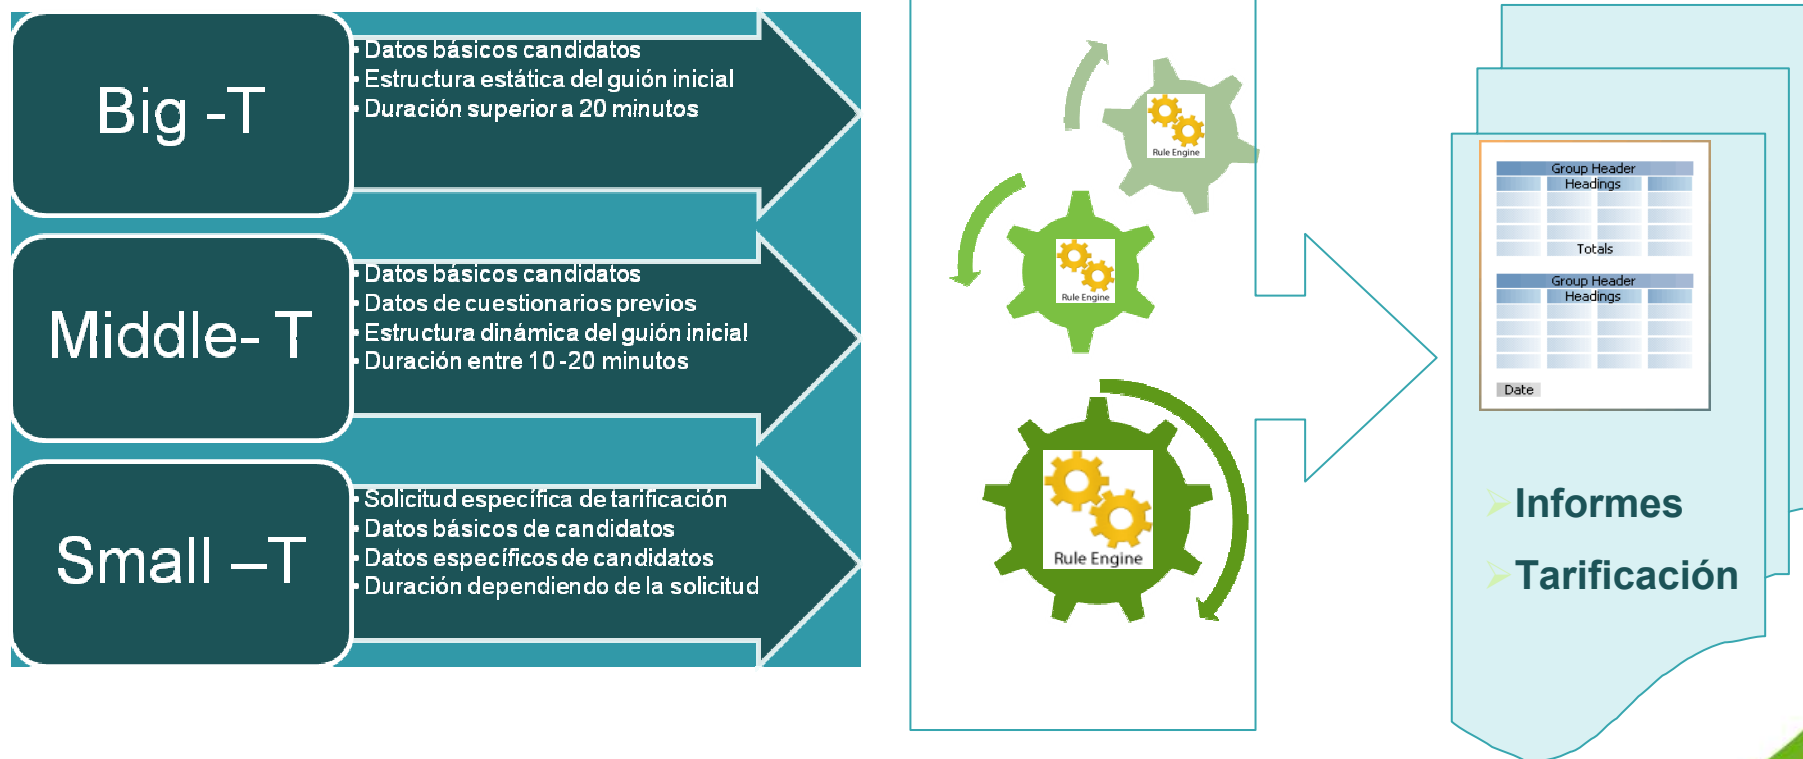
Big -T

Datos básicos candidatos
Estructura estática del guión inicial
Duración superior a 20 minutos

Middle- T

Datos básicos candidatos
Datos de cuestionarios previos
Estructura dinámica del guión inicial
Duración entre 10 -20 minutos

Small –T

Solicitud especifica de tarificación
Datos básicos de candidatos
Datos específicos de candidatos
Duración dependiendo de la solicitud

Rule Engine

Rule Engine

Rule Engine

Group Header
Headings
Totals
Group Header
Headings
Date

Informes
Tarificación